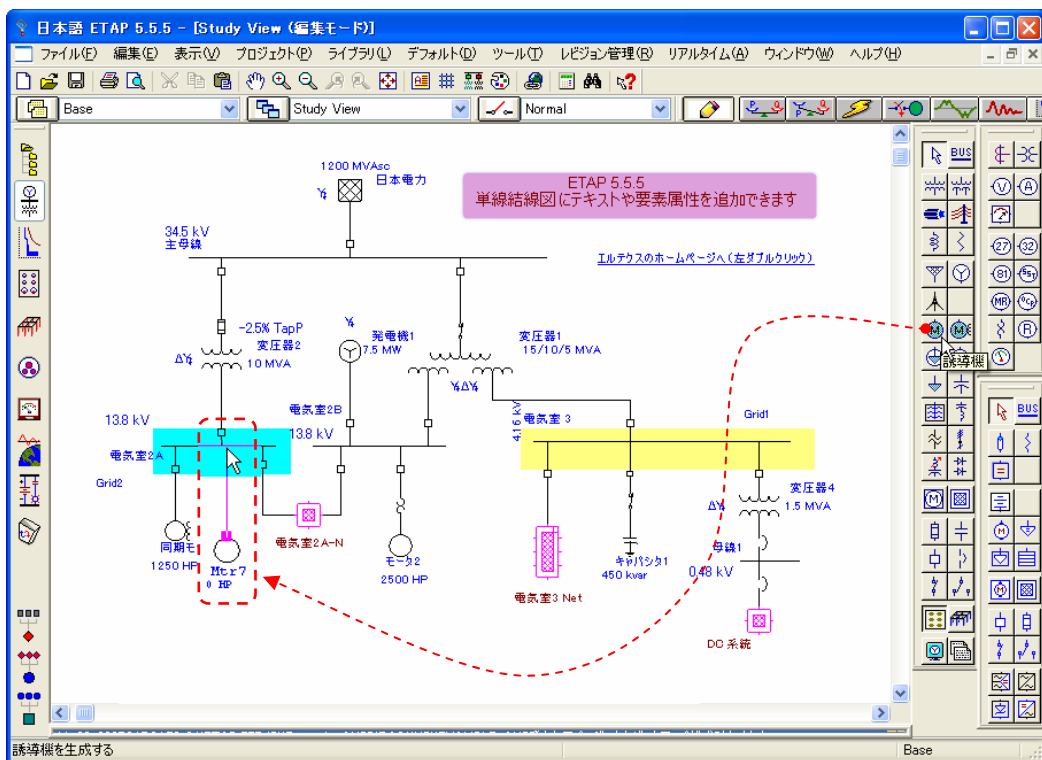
日本語 ETAP 5.5.5 - [Study View (編集モード)]

ファイル(F) 編集(E) 表示(V) プロジェクト(P) ライブラリ(L) デフォルト(D) ツール(T) レビジョン管理(R) リアルタイム(A) ウィンドウ(W) ヘルプ(H)

Base
Study View
Normal

BUS

1200 MVAsc
日本電力

ETAP 5.5.5
単線結線図にテキストや要素属性を追加できます

34.5 kV
主母線

エルテウスのホームページへ（左ダブルクリック）

-2.5% TapP
変圧器2
10 MVA

発電機1
7.5 MW

変圧器1
15/10/5 MVA

誘導機

13.8 kV
電気室2B
13.8 kV
4.16 kV
電気室 3
Grid1

電気室2A
Grid2

変圧器4
1.5 MVA

電気室2A-N

同期モ
1250 HP

Mtr7
0 HP

モータ2
2500 HP

電気室3 Net

キャパシタ1
450 kvar

母線1
0.48 kV

DC 系統

BUS

誘導機を生成する
Base